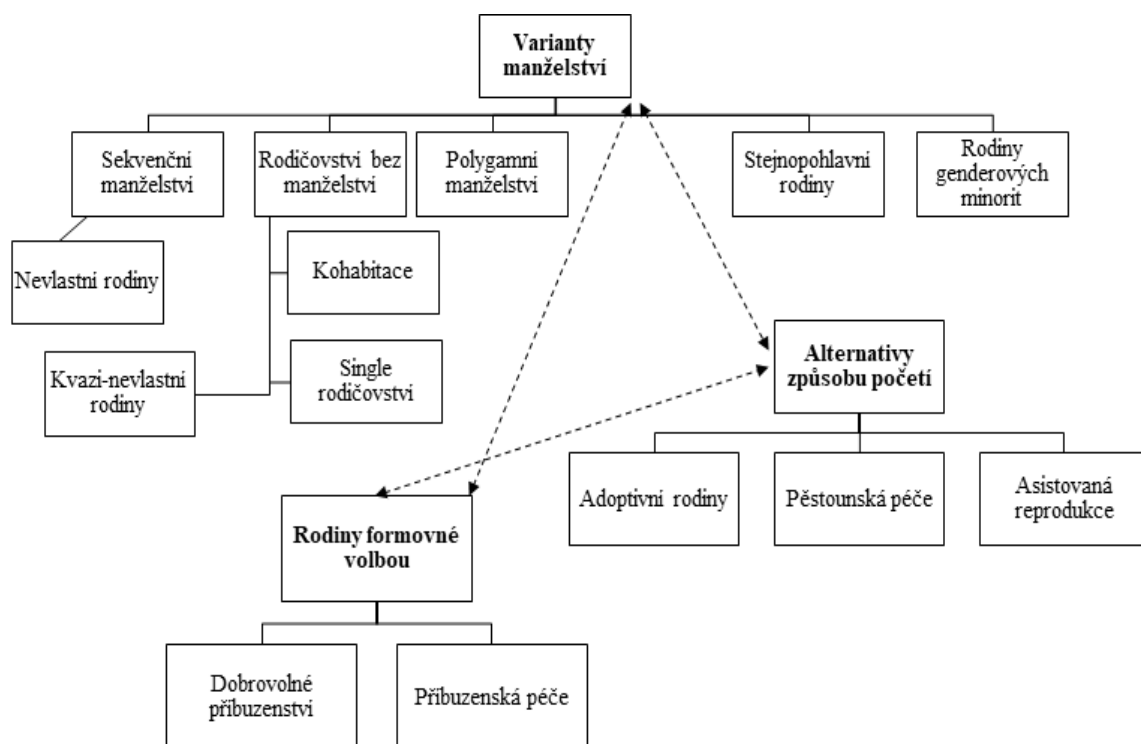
Varianty manželství

Sekvenční manželství

Rodičovství bez manželství

Polygamní manželství

Stejnopohlavní rodiny

Rodiny genderových minorit

Nevlastní rodiny

Kohabitace

Kvazi-nevlastní rodiny

Single rodičovství

Alternativy způsobu početí

Adoptivní rodiny

Pěstounská péče

Asistovaná reprodukce

Rodiny formovné volbou

Dobrovolné příbuzenství

Příbuzenská péče